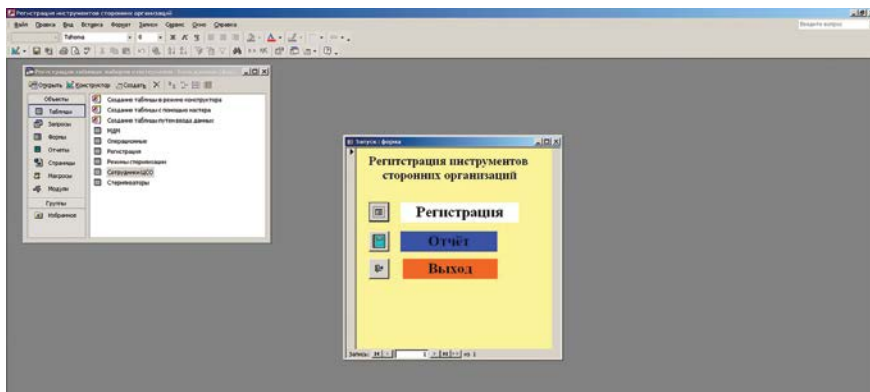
Регистрация инструментов сторонних организаций

Файл Правка Вид Вставка Формат Записи Сервис Окно Справка

Введите вопрос

Tahoma 8

Регистрация таблиц: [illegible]

Открыть Конструктор Создать

Объекты
Таблицы
Запросы
Формы
Отчеты
Страницы
Макросы
Модули
Группы
Избранное

Создание таблицы в режиме конструктора
Создание таблицы с помощью мастера
Создание таблицы путем ввода данных
МДМ
Операционные
Регистрация
Режимы стерилизации
СотрудникиЦСО
Стерилизаторы

Запуск : форма

Регистрация инструментов сторонних организаций

Регистрация

Отчёт

Выход

Запись: 1 из 1